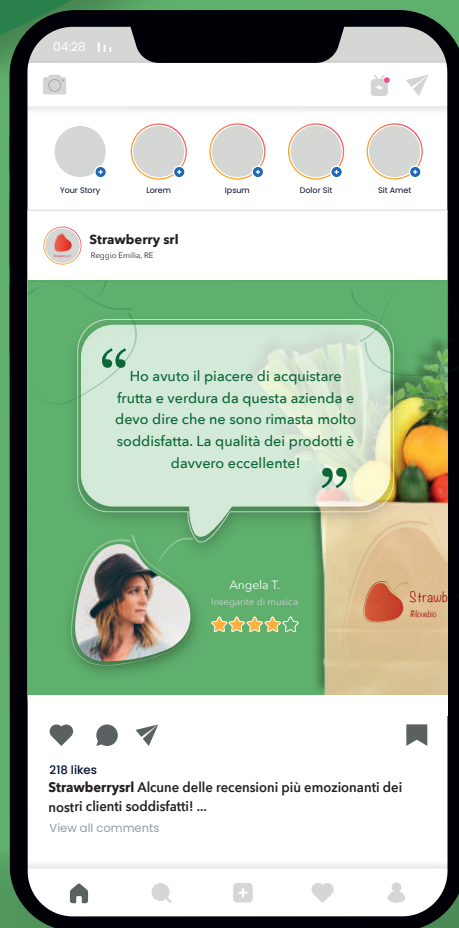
04:28

Your Story
Lorem
Ipsum
Dolor Sit
Sit Amet

Strawberry srl
Reggio Emilia, RE

“Ho avuto il piacere di acquistare frutta e verdura da questa azienda e devo dire che ne sono rimasta molto soddisfatta. La qualità dei prodotti è davvero eccellente!”

Angela T.
Insegante di musica

Strawb
#ilovebio

218 likes
Strawberrysrl Alcune delle recensioni più emozionanti dei nostri clienti soddisfatti! ...
View all comments